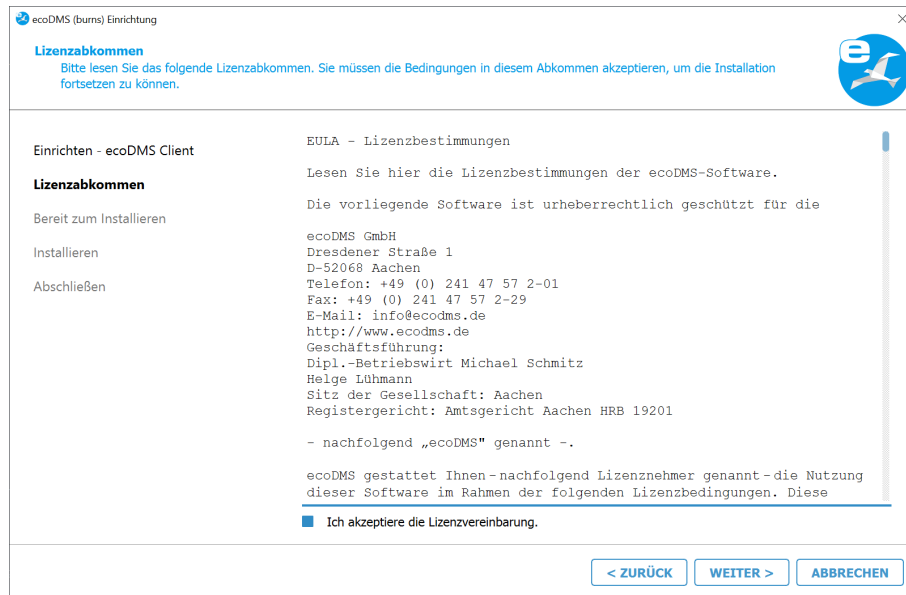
ecoDMS (burns) Einrichtung

Lizenzabkommen
Bitte lesen Sie das folgende Lizenzabkommen. Sie müssen die Bedingungen in diesem Abkommen akzeptieren, um die Installation fortsetzen zu können.

Einrichten - ecoDMS Client
Lizenzabkommen
Bereit zum Installieren
Installieren
Abschließen

EULA - Lizenzbestimmungen

Lesen Sie hier die Lizenzbestimmungen der ecoDMS-Software.

Die vorliegende Software ist urheberrechtlich geschützt für die

ecoDMS GmbH
Dresdener Straße 1
D-52068 Aachen
Telefon: +49 (0) 241 47 57 2-01
Fax: +49 (0) 241 47 57 2-29
E-Mail: info@ecodms.de
http://www.ecodms.de
Geschäftsführung:
Dipl.-Betriebswirt Michael Schmitz
Helge Lühmann
Sitz der Gesellschaft: Aachen
Registergericht: Amtsgericht Aachen HRB 19201

- nachfolgend „ecoDMS" genannt -.

ecoDMS gestattet Ihnen - nachfolgend Lizenznehmer genannt - die Nutzung dieser Software im Rahmen der folgenden Lizenzbedingungen. Diese

Ich akzeptiere die Lizenzvereinbarung.

< ZURÜCK
WEITER >
ABBRECHEN